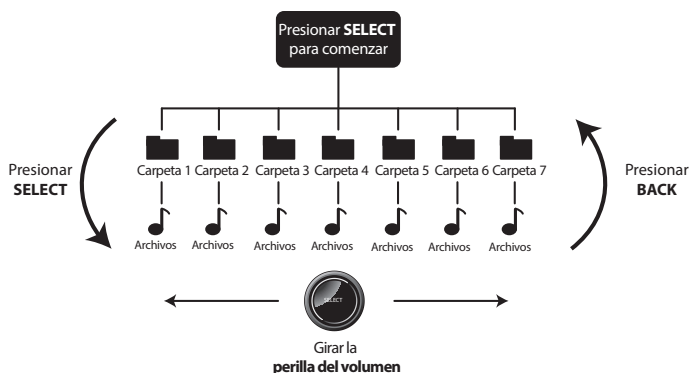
Presionar **SELECT** para comenzar

Presionar **SELECT**

Carpeta 1 Carpeta 2 Carpeta 3 Carpeta 4 Carpeta 5 Carpeta 6 Carpeta 7

Archivos Archivos Archivos Archivos Archivos Archivos Archivos

Presionar **BACK**

SELECT

Girar la **perilla del volumen**